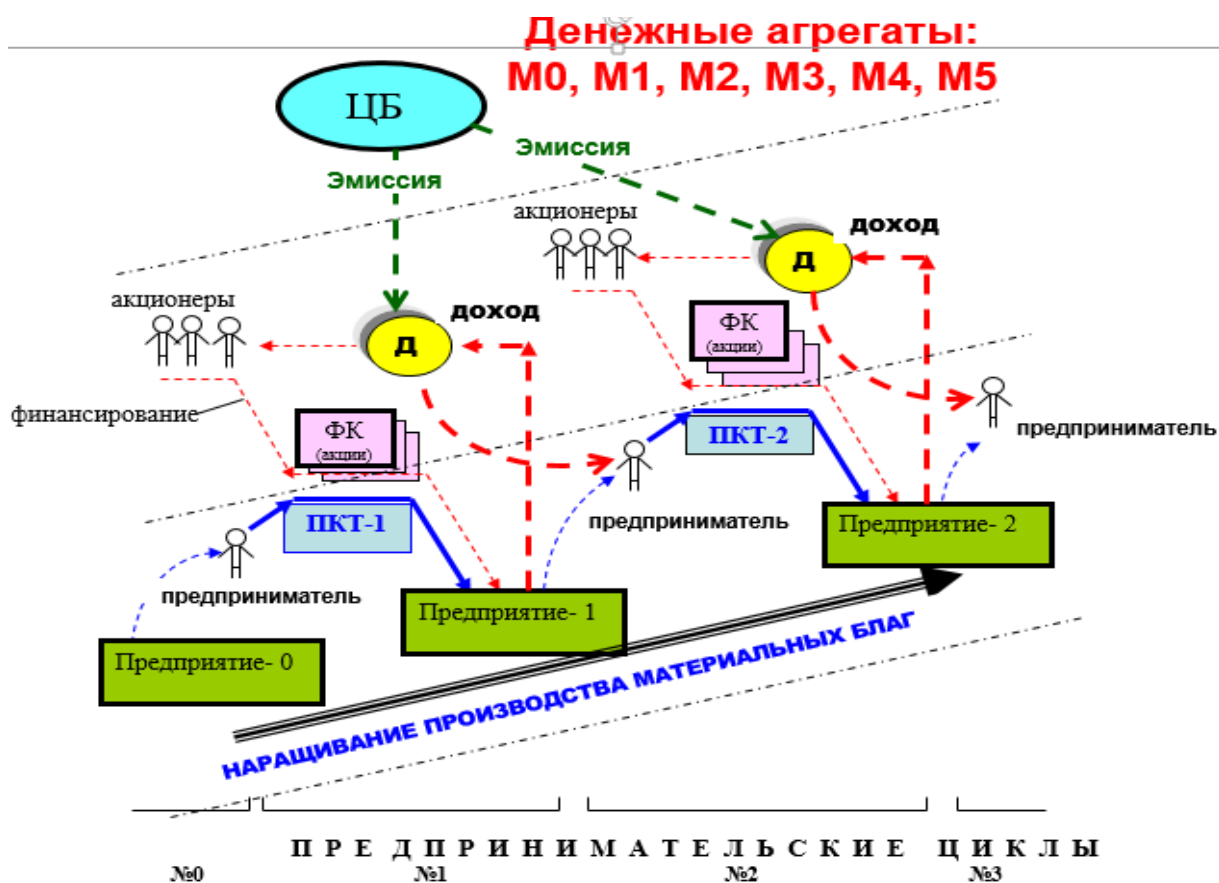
Денежные агрегаты:
М0, М1, М2, М3, М4, М5

ЦБ

Эмиссия

Эмиссия

акционеры

доход

Д

акционеры

доход

Д

ФК
(акции)

финансирование

ФК
(акции)

ПКТ-2

предприниматель

предприниматель

ПКТ-1

предприниматель

Предприятие- 2

предприниматель

Предприятие- 1

Предприятие- 0

НАРАЩИВАНИЕ ПРОИЗВОДСТВА МАТЕРИАЛЬНЫХ БЛАГ

П Р Е Д П Р И Н И М А Т Е Л Ь С К И Е Ц И К Л Ы

№0 №1 №2 №3